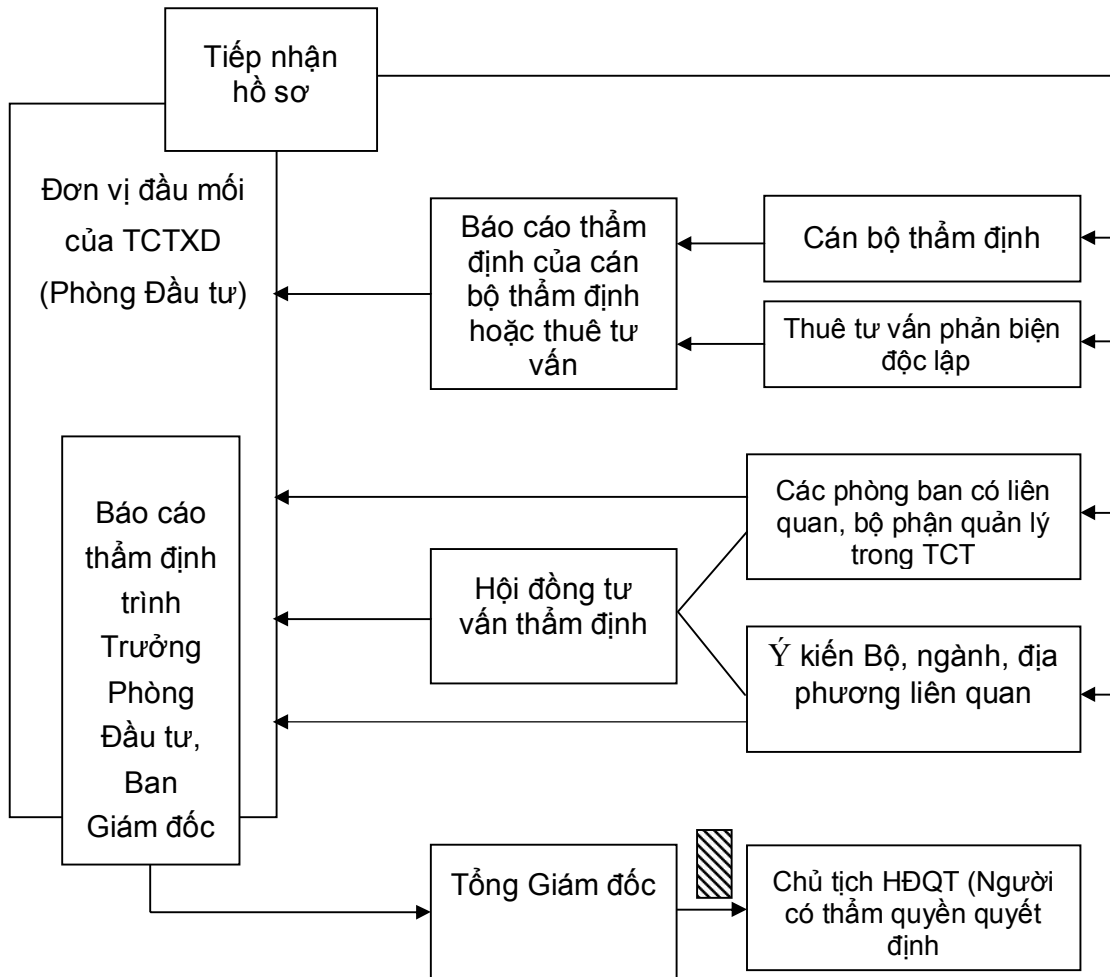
Tiếp nhận hồ sơ

Đơn vị đầu mối của TCTXD (Phòng Đầu tư)

Báo cáo thẩm định của cán bộ thẩm định hoặc thuê tư vấn

Cán bộ thẩm định

Thuê tư vấn phản biện độc lập

Báo cáo thẩm định trình Trưởng Phòng Đầu tư, Ban Giám đốc

Các phòng ban có liên quan, bộ phận quản lý trong TCT

Hội đồng tư vấn thẩm định

Ý kiến Bộ, ngành, địa phương liên quan

Tổng Giám đốc

Chủ tịch HĐQT (Người có thẩm quyền quyết định